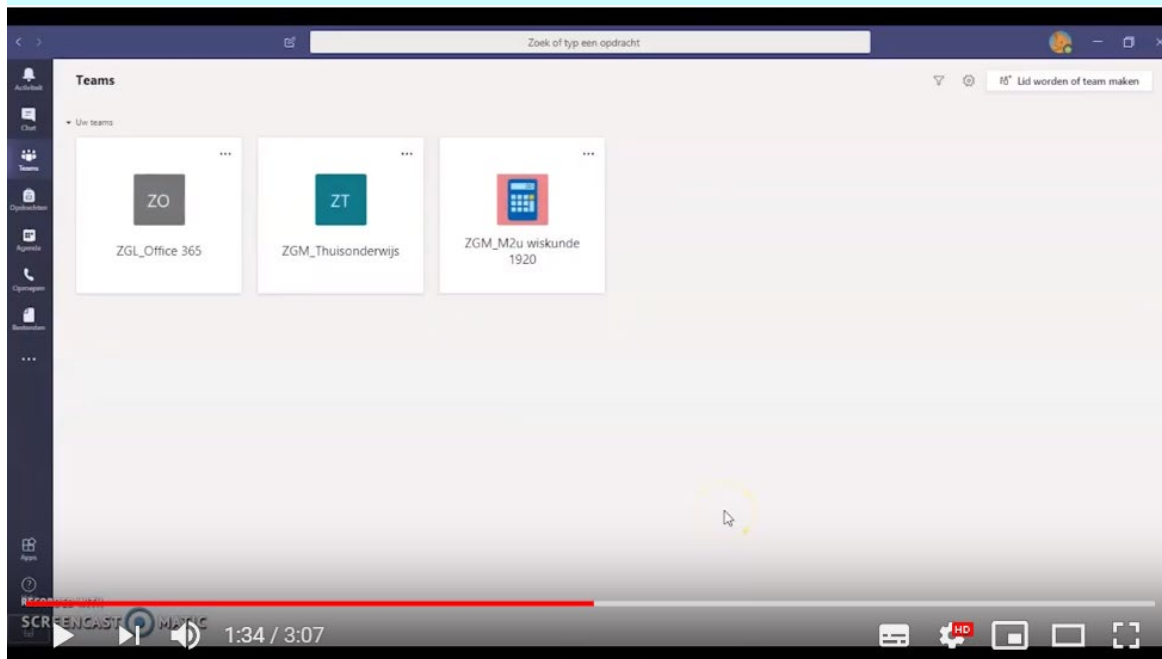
Zoek of typ een opdracht

Activiteit
Chat
Teams
Opdrachten
Agenda
Oproepen
Bestanden
...
Apps

Teams

Lid worden of team maken

Uw teams

...
ZO
ZGL_Office 365

...
ZT
ZGM_Thuisonderwijs

...
ZGM_M2u wiskunde 1920

RECORDED WITH
SCREENCAST MATIC

1:34 / 3:07

HD